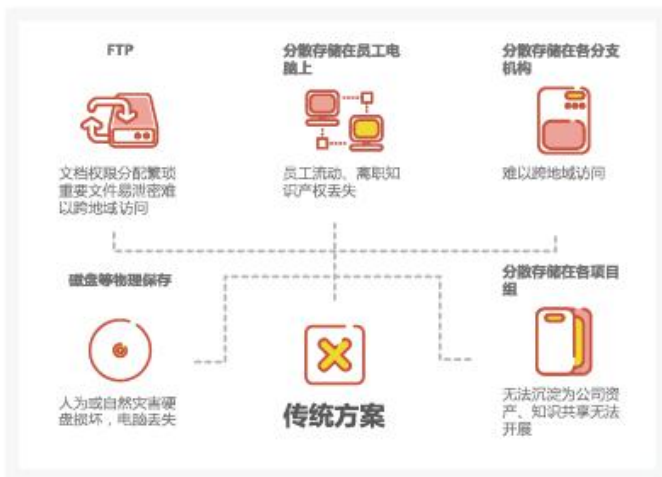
FTP

文档权限分配繁琐
重要文件易泄密难
以跨地域访问

分散存储在员工电脑上

员工流动、离职知识产权丢失

分散存储在各分支机构

难以跨地域访问

磁盘等物理保存

人为或自然灾害硬盘损坏，电脑丢失

传统方案

分散存储在各项目组

无法沉淀为公司资产、知识共享无法开展